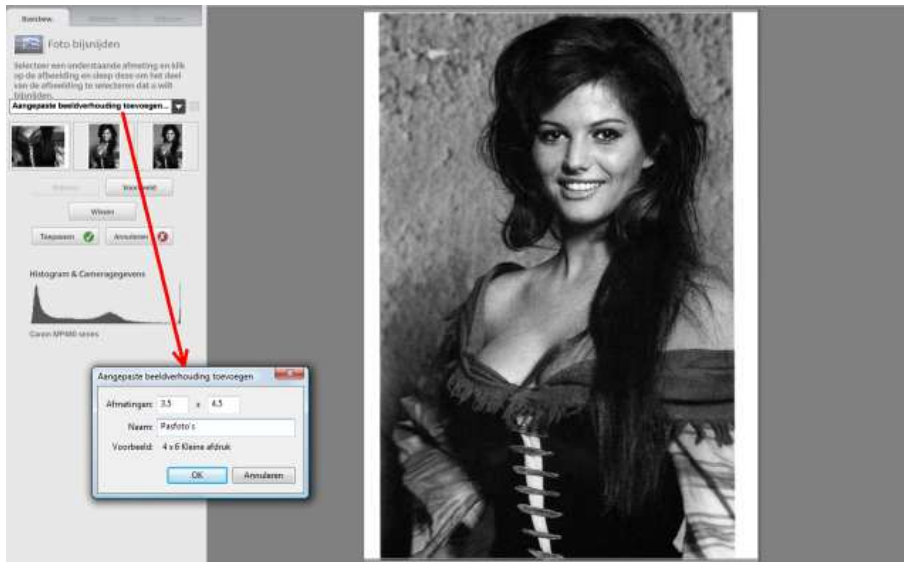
Foto bijsnijden

Selecteer een onderstaande afmeting en klik op de afbeelding en sleep deze om het deel van de afbeelding te selecteren dat u wilt bijsnijden.

Aangepaste beeldverhouding toevoegen...

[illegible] Voorbeeld

Wissen

Toepassen Annuleren

Histogram & Cameragegevens

Canon MP980 series

Aangepaste beeldverhouding toevoegen

Afmetingen: 3.5 x 4.5

Naam: Pasfoto's

Voorbeeld: 4 x 6 Kleine afdruk

OK Annuleren